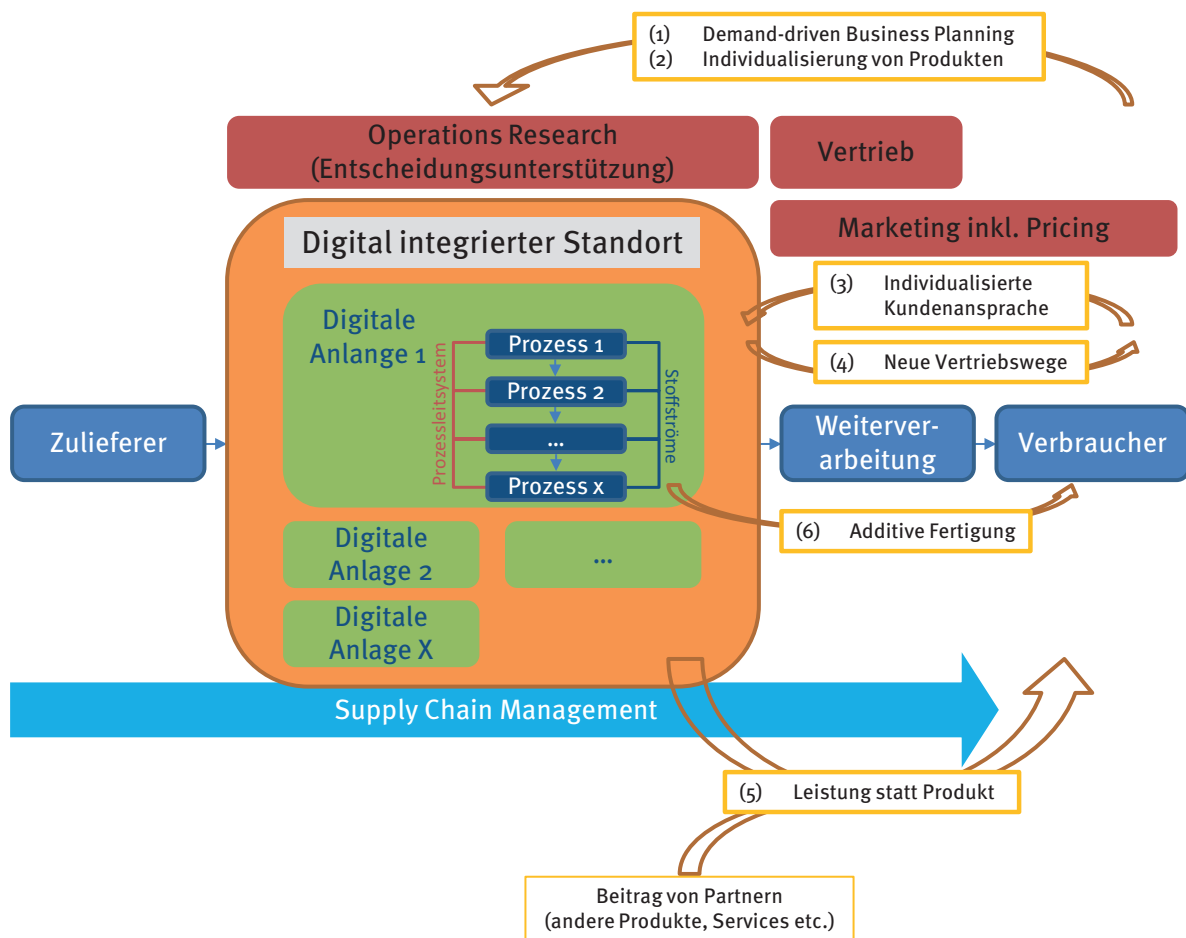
(1) Demand-driven Business Planning
(2) Individualisierung von Produkten

Operations Research
(Entscheidungsunterstützung)

Vertrieb

Marketing inkl. Pricing

Digital integrierter Standort

(3) Individualisierte Kundenansprache

(4) Neue Vertriebswege

Digitale Anlange 1

Prozessleitsystem

Prozess 1

Prozess 2

...

Prozess x

Stoffströme

Zulieferer

Weiterverarbeitung

Verbraucher

(6) Additive Fertigung

Digitale Anlage 2

...

Digitale Anlage X

Supply Chain Management

(5) Leistung statt Produkt

Beitrag von Partnern
(andere Produkte, Services etc.)